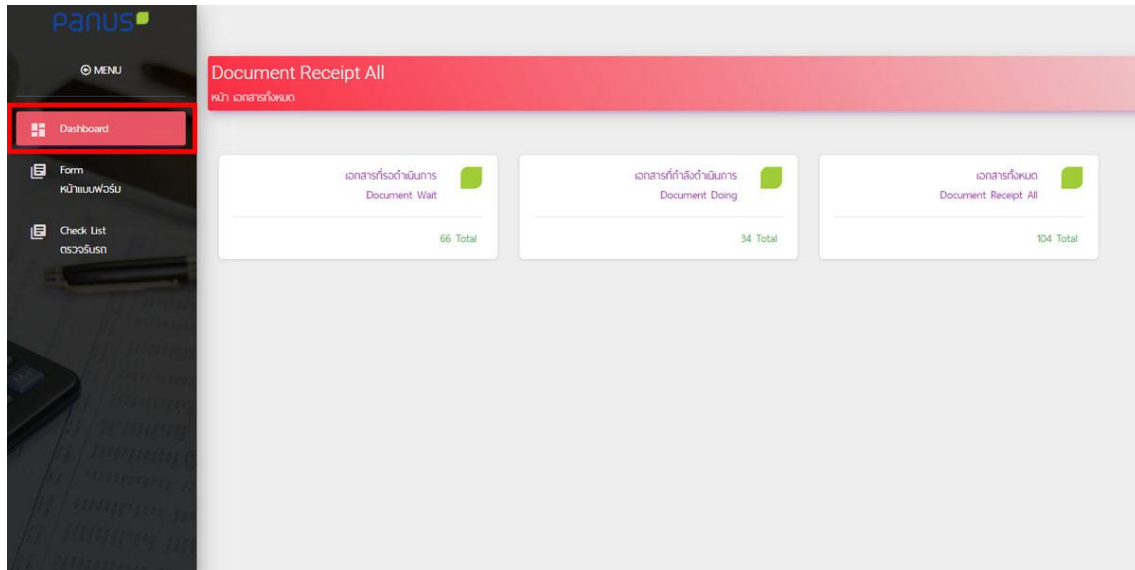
panus

MENU

Dashboard

Form
หน้าแบบฟอร์ม

Check List
ตรวจรับรถ

Document Receipt All
หน้า เอกสารทั้งหมด

เอกสารที่รอดำเนินการ
Document Wait

66 Total

เอกสารที่กำลังดำเนินการ
Document Doing

34 Total

เอกสารทั้งหมด
Document Receipt All

104 Total